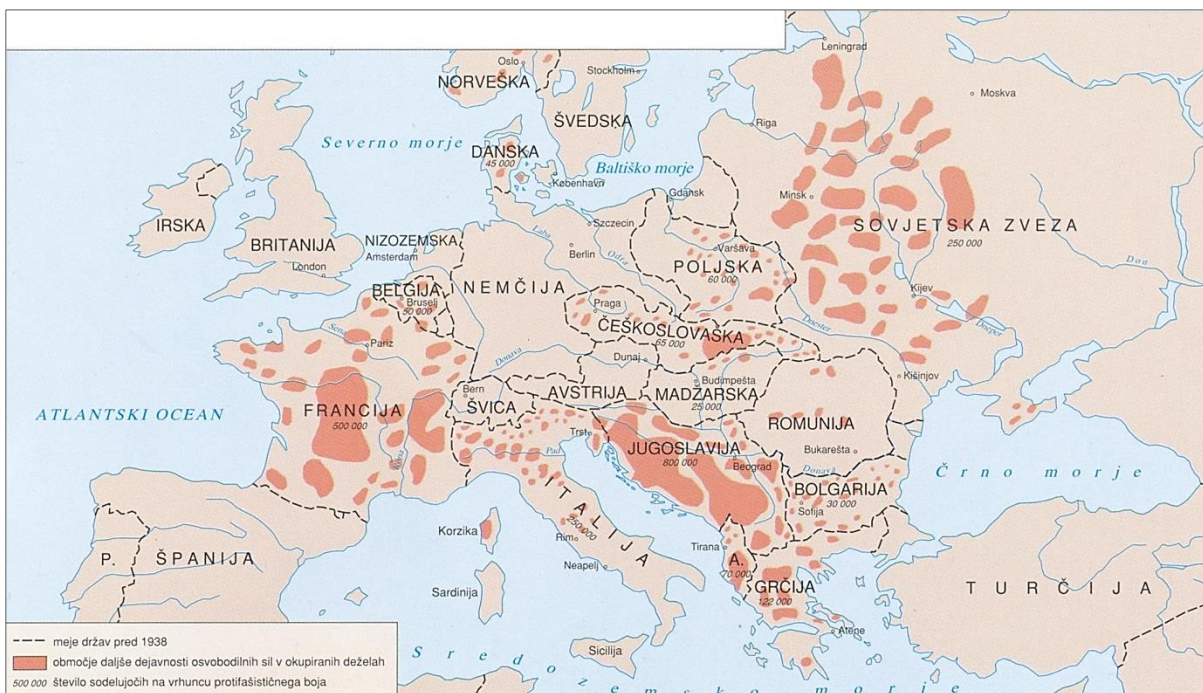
Oslo
Stockholm
Leningrad
NORVEŠKA
ŠVEDSKA
Moskva
Riga
Severno morje
DANSKA
45 000
Baltiško morje
København
Gdańsk
Minsk
IRSKA
Szczecin
SOVJETSKA ZVEZA
250 000
BRITANIJA
NIZOZEMSKA
Amsterdam
Berlin
Varšava
London
POLJSKA
60 000
Laba
Odra
Don
BELGIJA
Bruselj
50 000
NEMČIJA
Praga
Kijev
Sena
ČEŠKOSLOVAŠKA
65 000
Dneper
Dnester
Pariz
Donava
Dunaj
Kišinjov
Bern
AVSTRIJA
Budimpešta
MADŽARSKA
25 000
ATLANTSKI OCEAN
FRANCIJA
500 000
ŠVICA
ROMUNIJA
Trst
Bukarešta
JUGOSLAVIJA
800 000
Pad
Beograd
Donava
Črno morje
Rona
BOLGARIJA
30 000
Sofija
ITALIJA
350 000
Korzika
Rim
Tirana
P.
ŠPANIJA
A.
70 000
Neapelj
GRČIJA
122 000
TURČIJA
Sardinija
meje držav pred 1938
območje daljše dejavnosti osvobodilnih sil v okupiranih deželah
500 000 število sodelujočih na vrhuncu protifašističnega boja
Sicilija
Atene
Sredozemsko morje